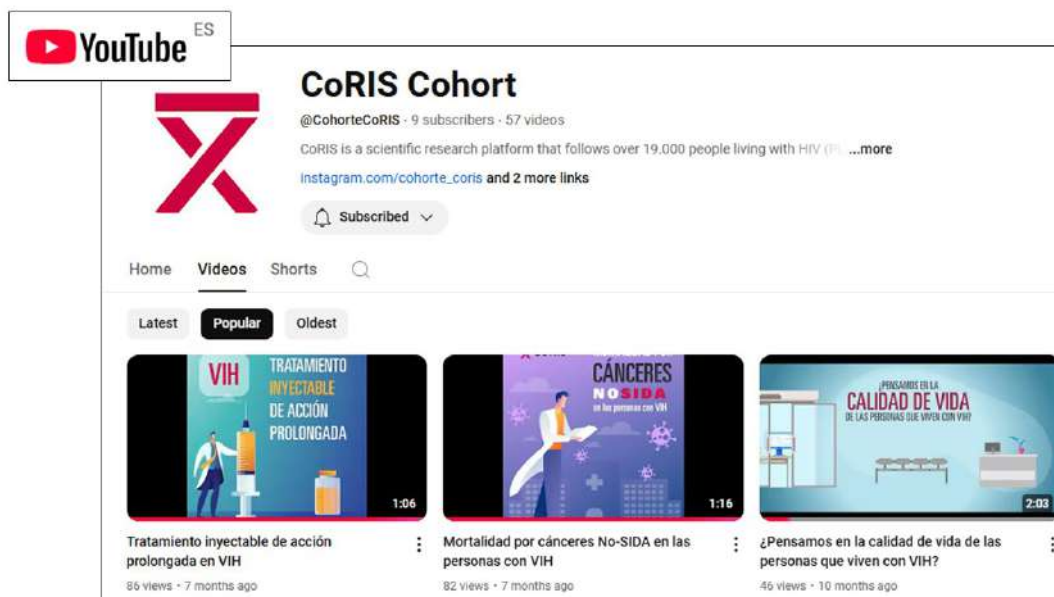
YouTube ES

CoRIS Cohort

@CohorteCoRIS · 9 subscribers · 57 videos

CoRIS is a scientific research platform that follows over 19.000 people living with HIV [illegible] ...more

instagram.com/cohorte_coris and 2 more links

Subscribed

Home Videos Shorts

Latest Popular Oldest

VIH TRATAMIENTO INYECTABLE DE ACCIÓN PROLONGADA

1:06

Tratamiento inyectable de acción prolongada en VIH

86 views · 7 months ago

CÁNCERES NO SIDA en las personas con VIH

1:16

Mortalidad por cánceres No-SIDA en las personas con VIH

82 views · 7 months ago

¿PENSAMOS EN LA CALIDAD DE VIDA DE LAS PERSONAS QUE VIVEN CON VIH?

2:03

¿Pensamos en la calidad de vida de las personas que viven con VIH?

46 views · 10 months ago